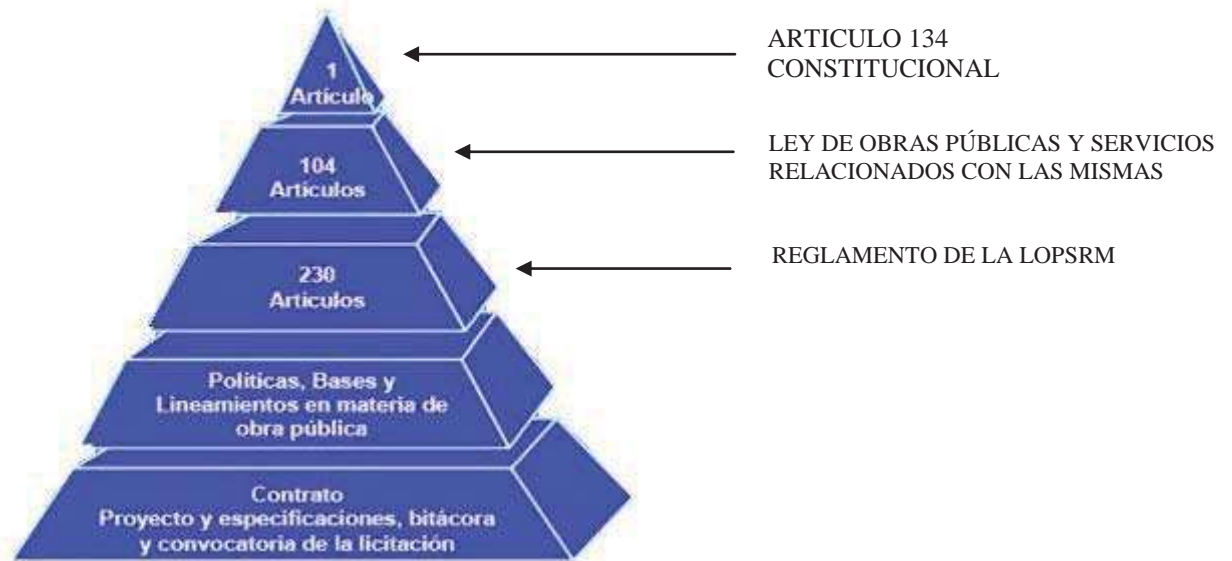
1
Artículo

ARTICULO 134
CONSTITUCIONAL

104
Artículos

LEY DE OBRAS PÚBLICAS Y SERVICIOS
RELACIONADOS CON LAS MISMAS

230
Artículos

REGLAMENTO DE LA LOPSRM

Políticas, Bases y
Lineamientos en materia de
obra pública

Contrato
Proyecto y especificaciones, bitácora
y convocatoria de la licitación